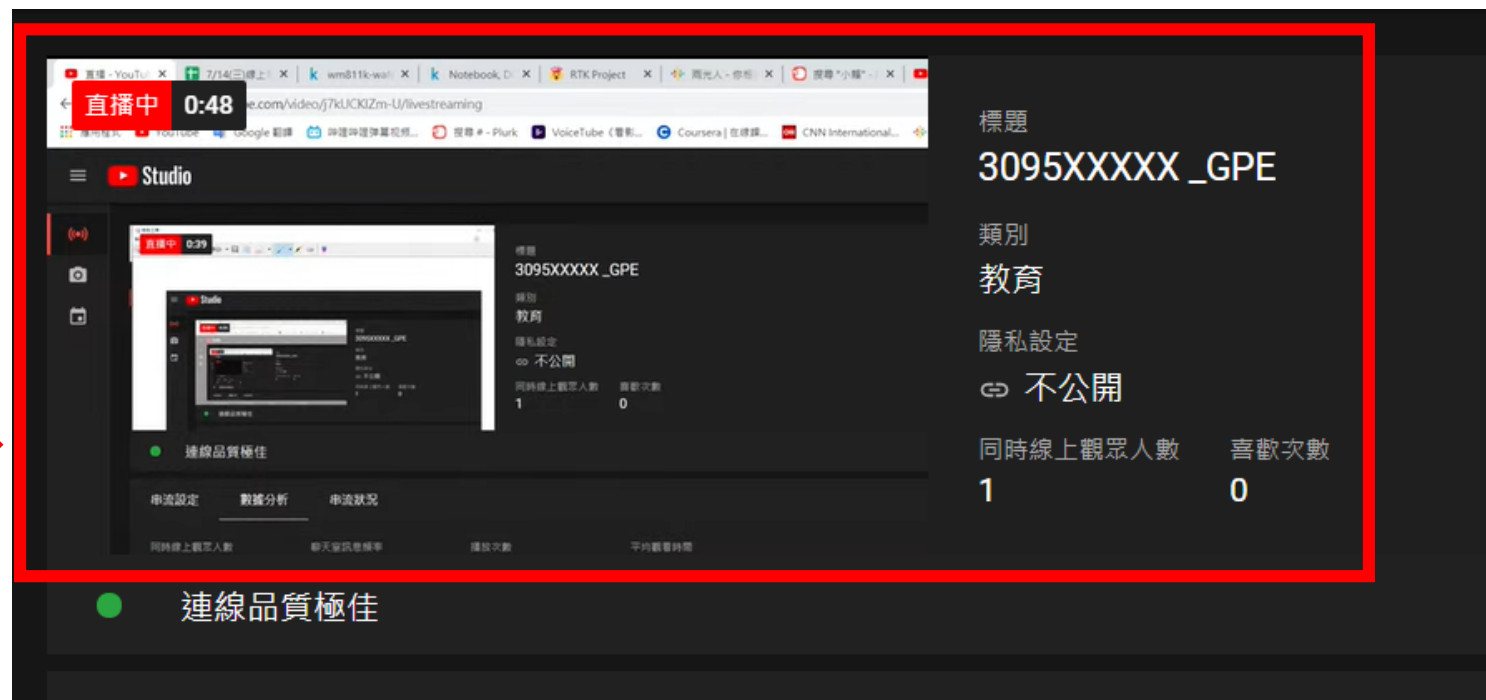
直播 - YouTu ×
7/14(三)線上 ×
wm811k-waf ×
Notebook, D ×
RTK Project ×
商光人 - 你想 ×
搜尋 "小黑" - ×

直播中 0:48
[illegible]e.com/video/j7kUCKIZm-U/livestreaming

YouTube
Google 翻譯
嗶哩嗶哩彈幕視頻...
搜尋 # - Plurk
VoiceTube《看影...
Coursera | 在線課...
CNN International...

Studio

直播中 0:39

Studio

標題
3095XXXXX _GPE
類別
教育
隱私設定
不公開
同時線上觀眾人數
1
喜歡次數
0

連線品質極佳

串流設定
數據分析
串流狀況

同時線上觀眾人數
聊天室訊息頻率
播放次數
平均觀看時間

標題
3095XXXXX _GPE
類別
教育
隱私設定
不公開
同時線上觀眾人數
1
喜歡次數
0

連線品質極佳